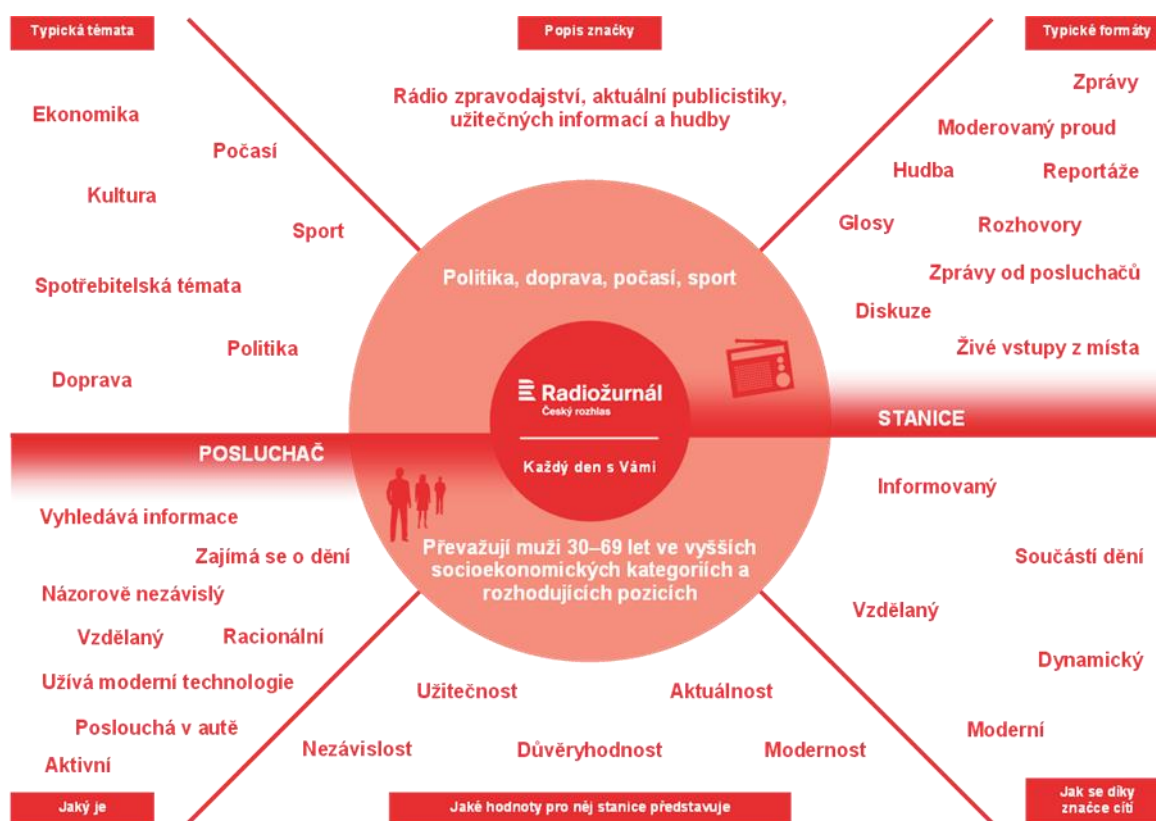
Typická témata

Popis značky

Typické formáty

Rádio zpravodajství, aktuální publicistiky, užitečných informací a hudby

Ekonomika

Počasí

Kultura

Sport

Spotřebitelská témata

Politika

Doprava

Zprávy

Moderovaný proud

Hudba

Reportáže

Glosy

Rozhovory

Zprávy od posluchačů

Diskuze

Živé vstupy z místa

Politika, doprava, počasí, sport

Radiožurnál
Český rozhlas

Každý den s Vámi

STANICE

POSLUCHAČ

Převažují muži 30–69 let ve vyšších socioekonomických kategoriích a rozhodujících pozicích

Vyhledává informace

Zajímá se o dění

Názorově nezávislý

Vzdělaný

Racionální

Užívá moderní technologie

Poslouchá v autě

Aktivní

Informovaný

Součástí dění

Vzdělaný

Dynamický

Moderní

Užitečnost

Aktuálnost

Nezávislost

Důvěryhodnost

Modernost

Jaký je

Jaké hodnoty pro něj stanice představuje

Jak se díky značce cítí